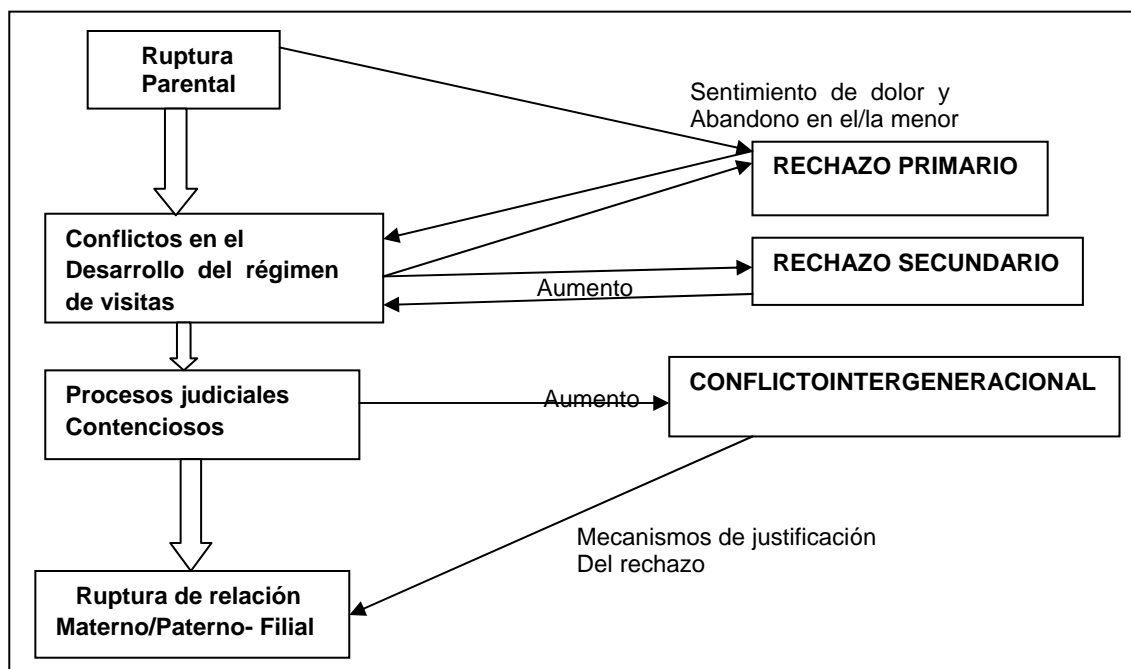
Ruptura Parental

Sentimiento de dolor y Abandono en el/la menor

RECHAZO PRIMARIO

Conflictos en el Desarrollo del régimen de visitas

RECHAZO SECUNDARIO

Aumento

Procesos judiciales Contenciosos

Aumento

CONFLICTOINTERGENERACIONAL

Mecanismos de justificación Del rechazo

Ruptura de relación Materno/Paterno- Filial